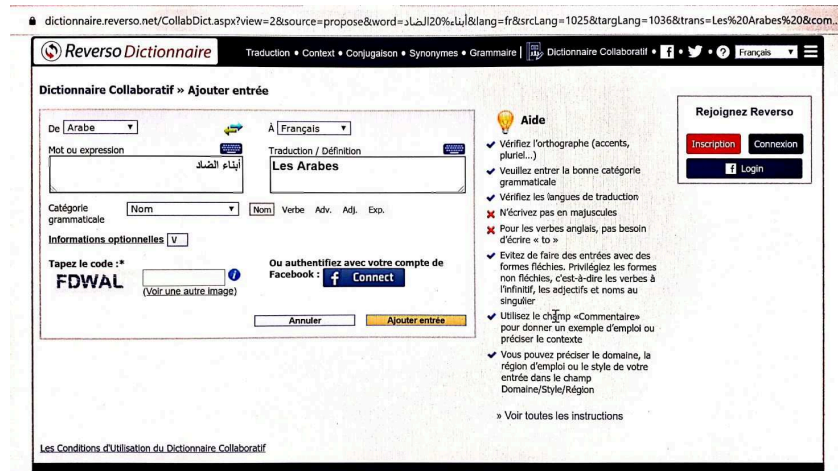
dictionnaire.reverso.net/CollabDict.aspx?view=2&source=propose&word=أبناء%20الضاد&lang=fr&srcLang=1025&targLang=1036&trans=Les%20Arabes%20&com...

Reverso Dictionnaire

Traduction • Context • Conjugaison • Synonymes • Grammaire | Dictionnaire Collaboratif • f • • ? Français

Dictionnaire Collaboratif » Ajouter entrée

De Arabe

À Français

Mot ou expression

أبناء الضاد

Traduction / Définition

Les Arabes

Catégorie grammaticale Nom

Nom Verbe Adv. Adj. Exp.

Informations optionnelles V

Tapez le code :*

FDWAL

(Voir une autre image)

Ou authentifiez avec votre compte de Facebook :

Connect

Annuler

Ajouter entrée

Aide

Vérifiez l'orthographe (accents, pluriel...)

Veuillez entrer la bonne catégorie grammaticale

Vérifiez les langues de traduction

N'écrivez pas en majuscules

Pour les verbes anglais, pas besoin d'écrire « to »

Evitez de faire des entrées avec des formes fléchies. Privilégiez les formes non fléchies, c'est-à-dire les verbes à l'infinitif, les adjectifs et noms au singulier

Utilisez le champ «Commentaire» pour donner un exemple d'emploi ou préciser le contexte

Vous pouvez préciser le domaine, la région d'emploi ou le style de votre entrée dans le champ Domaine/Style/Région

» Voir toutes les instructions

Rejoignez Reverso

Inscription

Connexion

Login

Les Conditions d'Utilisation du Dictionnaire Collaboratif